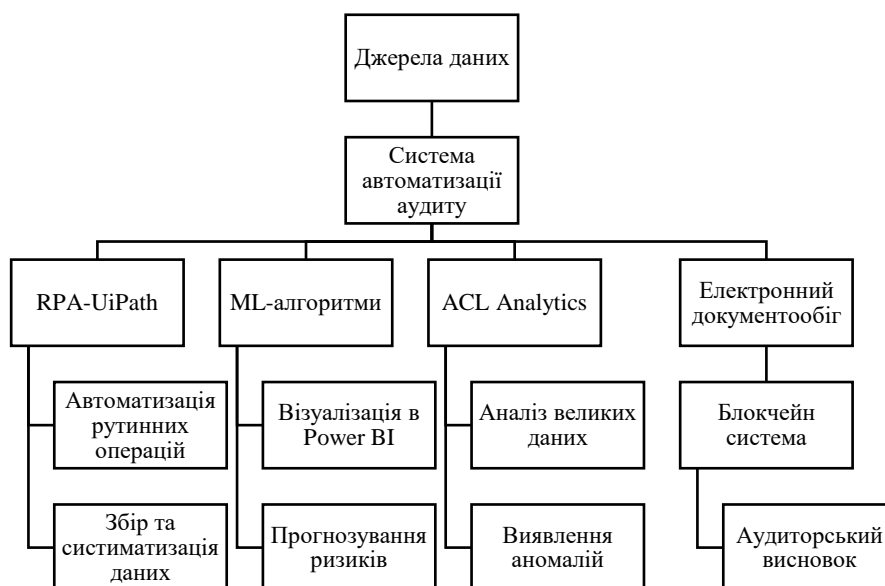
Джерела даних

Система автоматизації аудиту

RPA-UiPath

Автоматизація рутинних операцій

Збір та систиматизація даних

ML-алгоритми

Візуалізація в Power BI

Прогнозування ризиків

ACL Analytics

Аналіз великих даних

Виявлення аномалій

Електронний документообіг

Блокчейн система

Аудиторський висновок